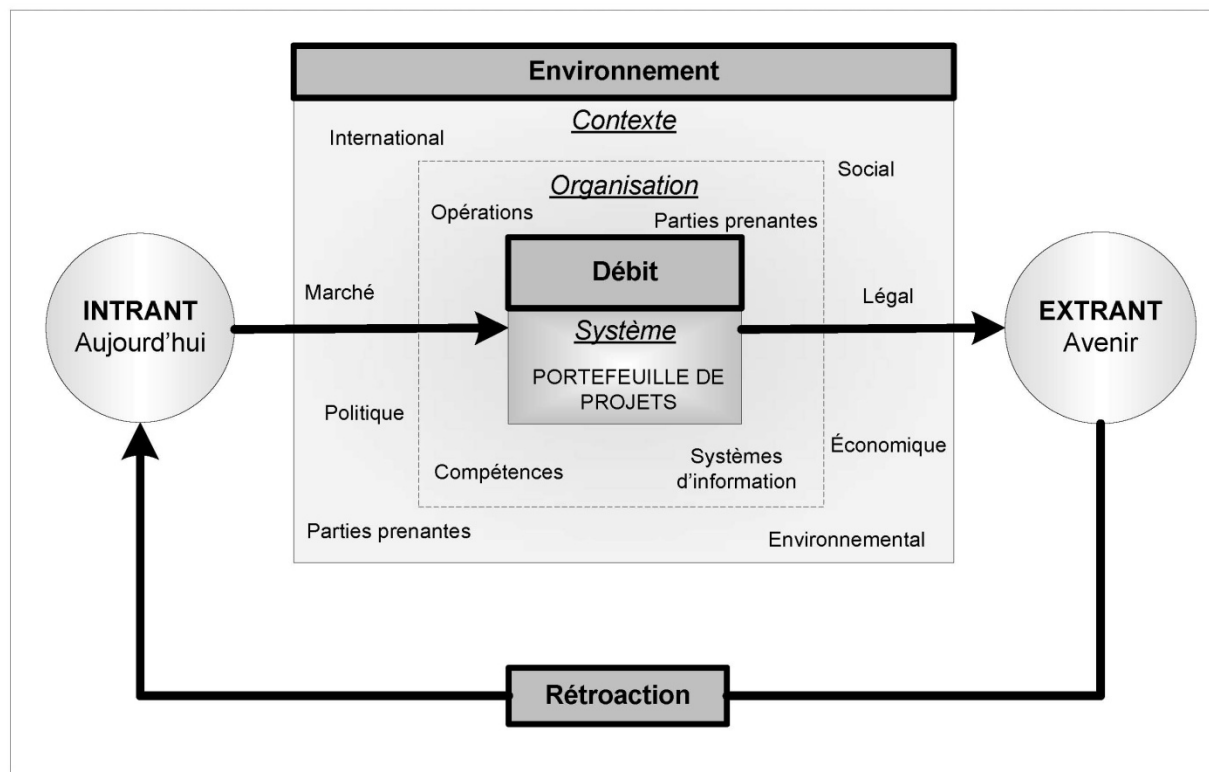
Environnement

Contexte

International

Social

Organisation

Opérations

Parties prenantes

INTRANT
Aujourd'hui

Marché

Débit

Légal

EXTRANT
Avenir

Système

PORTEFEUILLE DE PROJETS

Politique

Économique

Compétences

Systèmes d'information

Parties prenantes

Environnemental

Rétroaction